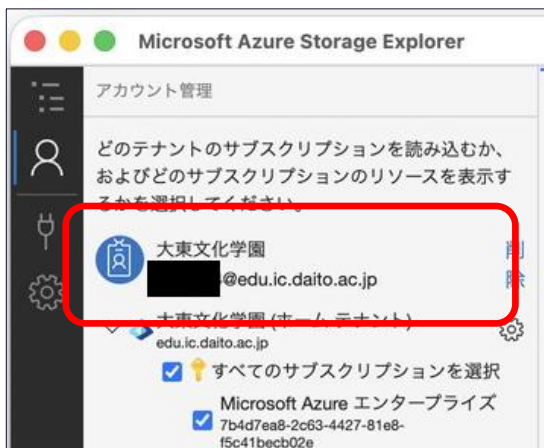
Microsoft Azure Storage Explorer

アカウント管理

どのテナントのサブスクリプションを読み込むか、およびどのサブスクリプションのリソースを表示するかを選択してください。

大東文化学園
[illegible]@edu.ic.daito.ac.jp

削除

大東文化学園 (ホーム テナント)
edu.ic.daito.ac.jp

すべてのサブスクリプションを選択

Microsoft Azure エンタープライズ
7b4d7ea8-2c63-4427-81e8-f5c41becb02e